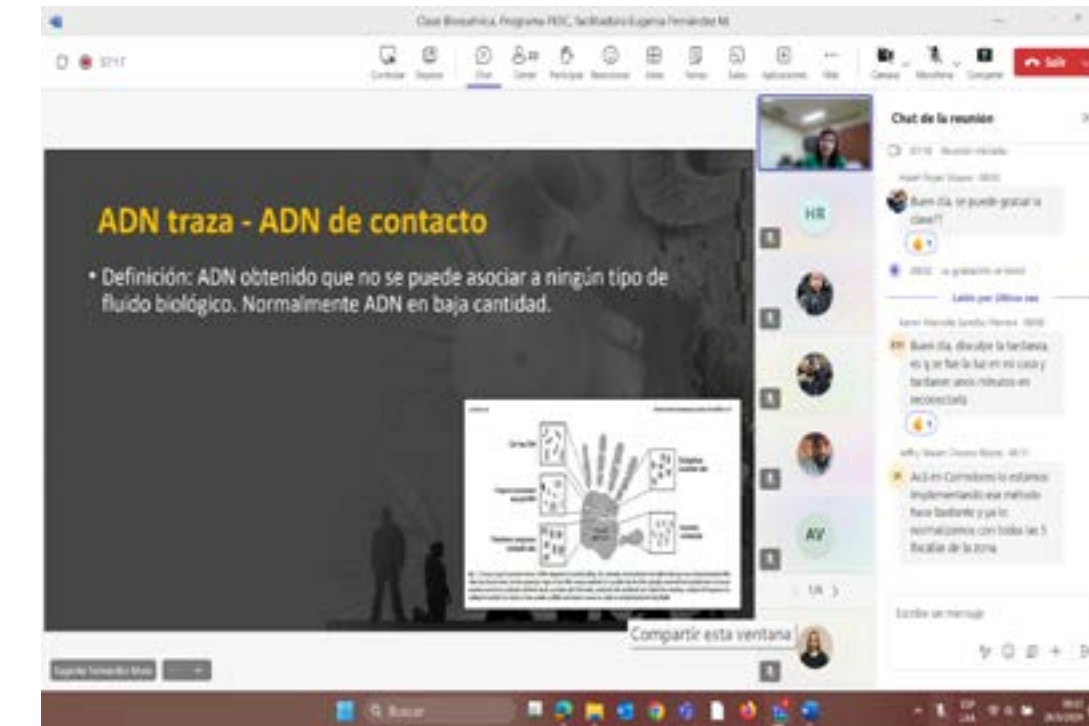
Clase Bioseguridad, Programa PEDC, facilitadora Eugenia Fernández M.

37:17

Chat

Salir

ADN traza - ADN de contacto

• Definición: ADN obtenido que no se puede asociar a ningún tipo de fluido biológico. Normalmente ADN en baja cantidad.

HR

AV

Compartir esta ventana

Chat de la reunión

Buen día, se puede grabar la clase??

Leído por última vez

Buen día, disculpe la tardanza es q se fue la luz en mi casa y tardaron unos minutos en reconectarla

Acá en Corrientes lo estamos implementando ese método hace bastante y ya lo normalizamos con todas las 5 fiscalías de la zona

Escribe un mensaje

Eugenia Fernández Mesa

Buscar